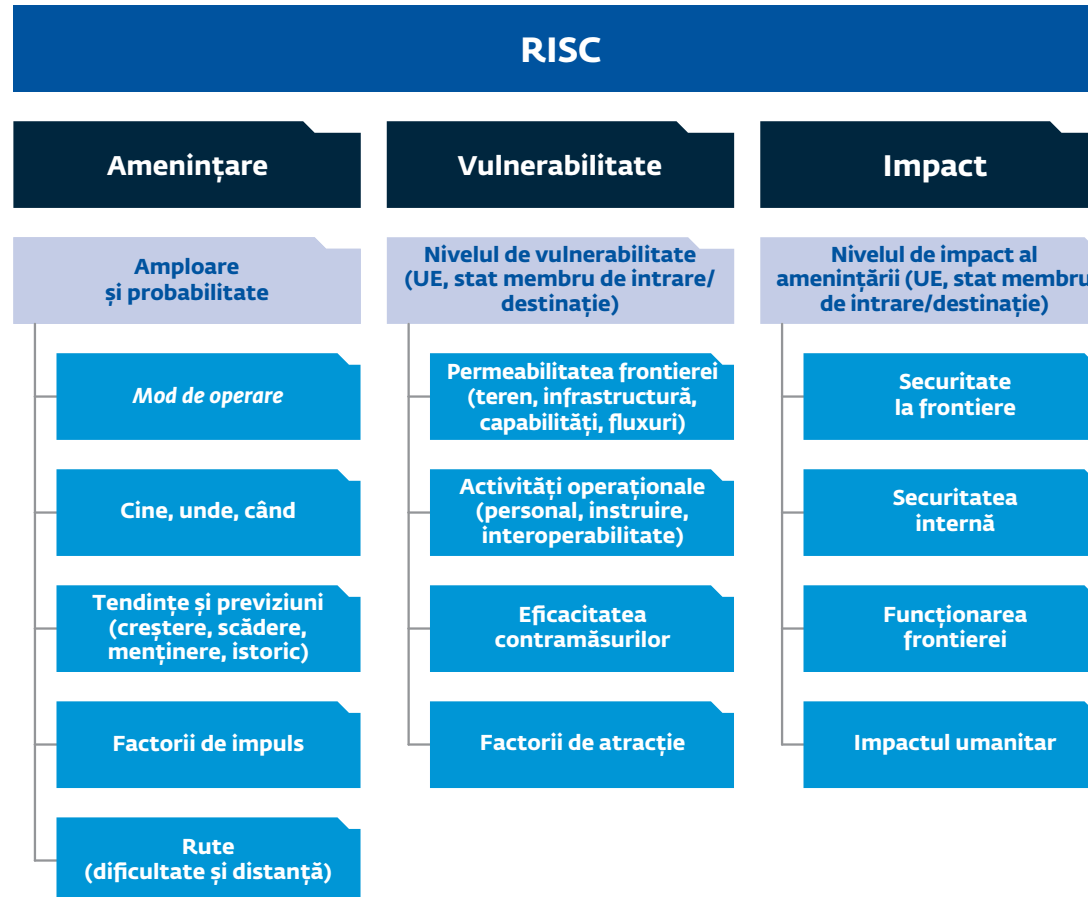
RISC

Amenințare

Vulnerabilitate

Impact

Amploare și probabilitate

Mod de operare

Cine, unde, când

Tendințe și previziuni (creștere, scădere, menținere, istoric)

Factorii de impuls

Rute (dificultate și distanță)

Nivelul de vulnerabilitate (UE, stat membru de intrare/destinație)

Permeabilitatea frontierei (teren, infrastructură, capabilități, fluxuri)

Activități operaționale (personal, instruire, interoperabilitate)

Eficacitatea contramăsurilor

Factorii de atracție

Nivelul de impact al amenințării (UE, stat membru de intrare/destinație)

Securitate la frontiere

Securitatea internă

Funcționarea frontierei

Impactul umanitar